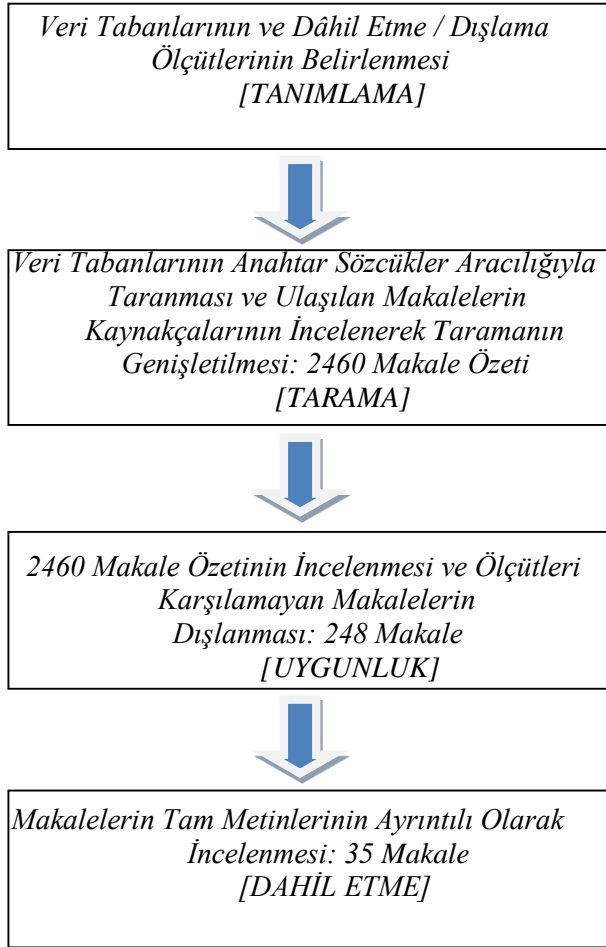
Veri Tabanlarının ve Dâhil Etme / Dışlama Ölçütlerinin Belirlenmesi
[TANIMLAMA]

Veri Tabanlarının Anahtar Sözcükler Aracılığıyla Taranması ve Ulaşılan Makalelerin Kaynakçalarının İncelenerek Taramanın Genişletilmesi: 2460 Makale Özeti
[TARAMA]

2460 Makale Özetinin İncelenmesi ve Ölçütleri Karşılamayan Makalelerin Dışlanması: 248 Makale
[UYGUNLUK]

Makalelerin Tam Metinlerinin Ayrıntılı Olarak İncelenmesi: 35 Makale
[DAHİL ETME]